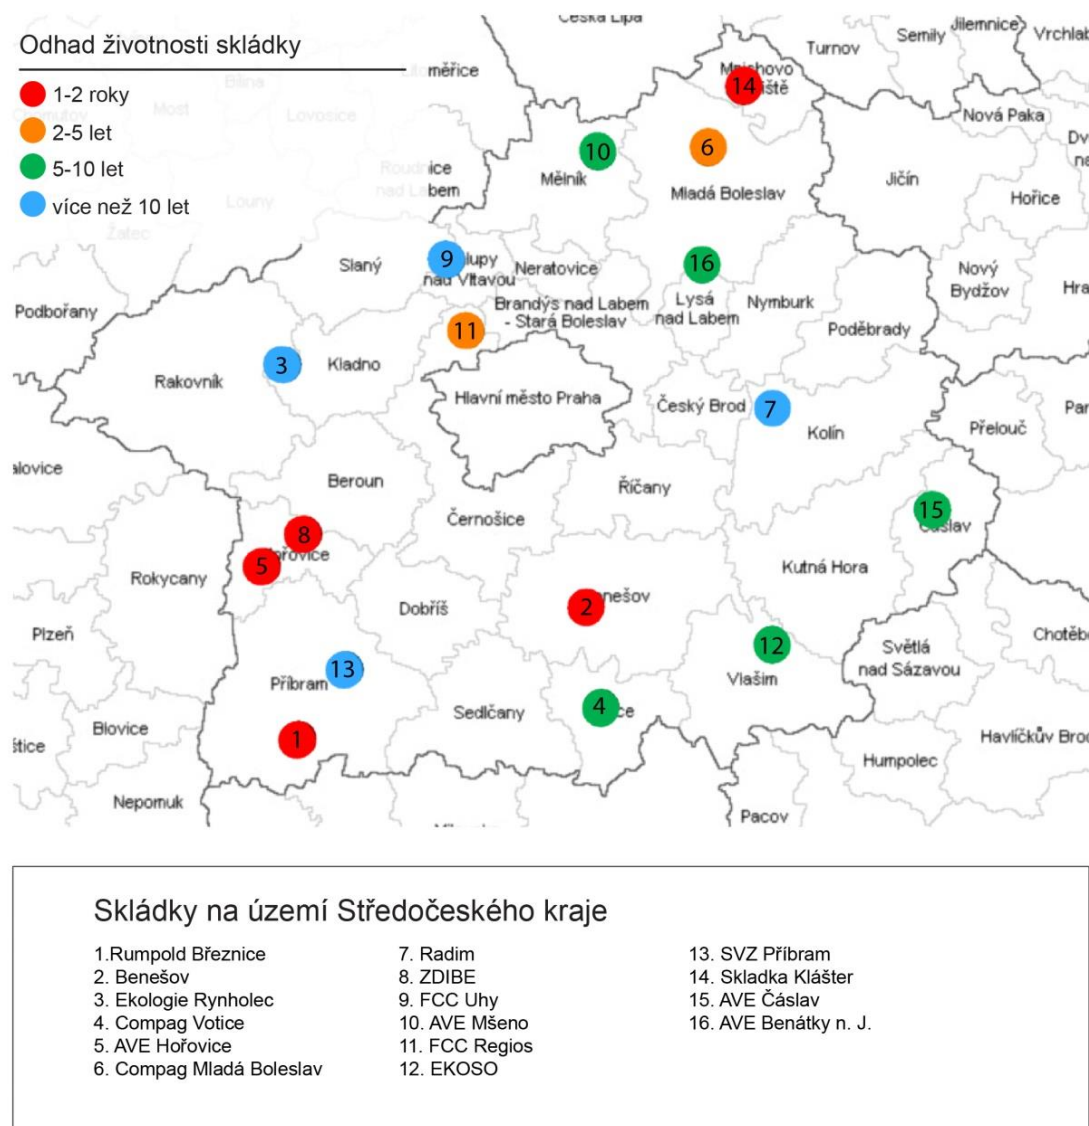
Odhad životnosti skládky
1-2 roky
2-5 let
5-10 let
více než 10 let

Česká Lípa
Turnov
Semily
Jilemnice
Vrchlab
měřice
Mnichovo Hradiště
14
Nová Paka
10
6
Dv ne
Roudnice nad Labem
Mělník
Mladá Boleslav
Jičín
Hořice
Bílina
Most
Lovosice
Louny
Žatec
Slaný
9
Kralupy nad Vltavou
Neratovice
16
Nový Bydžov
Hra
Podbořany
Brandýs nad Labem - Stará Boleslav
Lysá nad Labem
Nymburk
11
Poděbrady
3
Kladno
Rakovník
Hlavní město Praha
Český Brod
7
Kolín
Par
Přelouč
alovice
Beroun
Říčany
15
Čáslav
8
Černošice
5
Hořovice
Rokycany
Kutná Hora
2
Benešov
Dobříš
Plzeň
Chotěbo
12
Světlá nad Sázavou
13
Příbram
Vlašim
4
Votice
Sedlčany
1
Blovice
štice
Havlíčkův Bro
Humpolec
Nepomuk
Pacov

Skládky na území Středočeského kraje

1.Rumpold Březnice
2. Benešov
3. Ekologie Rynholec
4. Compag Votice
5. AVE Hořovice
6. Compag Mladá Boleslav

7. Radim
8. ZDIBE
9. FCC Uhy
10. AVE Mšeno
11. FCC Regios
12. EKOSO

13. SVZ Příbram
14. Skladka Klášter
15. AVE Čáslav
16. AVE Benátky n. J.